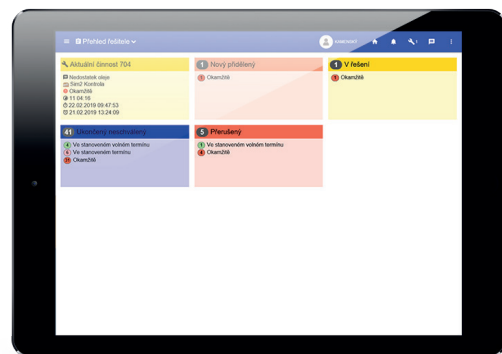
≡ Přehled řešitele ⌄

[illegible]

Aktuální činnost 704
Nedostatek oleje
Stroj2 Kontrola
Okamžitě
11:04:16
22.02.2019 09:47:53
21.02.2019 13:24:09

1 Nový přidělený
1 Okamžitě

1 V řešení
1 Okamžitě

41 Ukončený neschválený
4 Ve stanoveném volném termínu
4 Ve stanoveném volném termínu
33 Okamžitě

5 Přerušený
1 Ve stanoveném volném termínu
4 Okamžitě